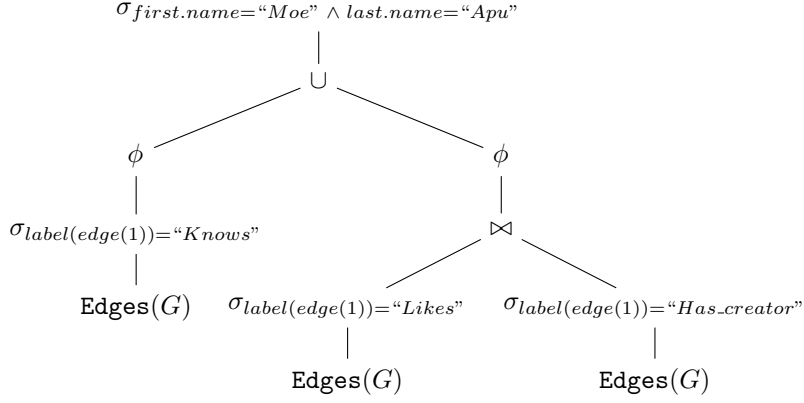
$\sigma_{first.name=\text{“}Moe\text{”} \wedge last.name=\text{“}Apu\text{”}}$

$\cup$

$\phi$

$\phi$

$\sigma_{label(edge(1))=\text{“}Knows\text{”}}$

$\bowtie$

$\texttt{Edges}(G)$

$\sigma_{label(edge(1))=\text{“}Likes\text{”}}$

$\sigma_{label(edge(1))=\text{“}Has\_creator\text{”}}$

$\texttt{Edges}(G)$

$\texttt{Edges}(G)$